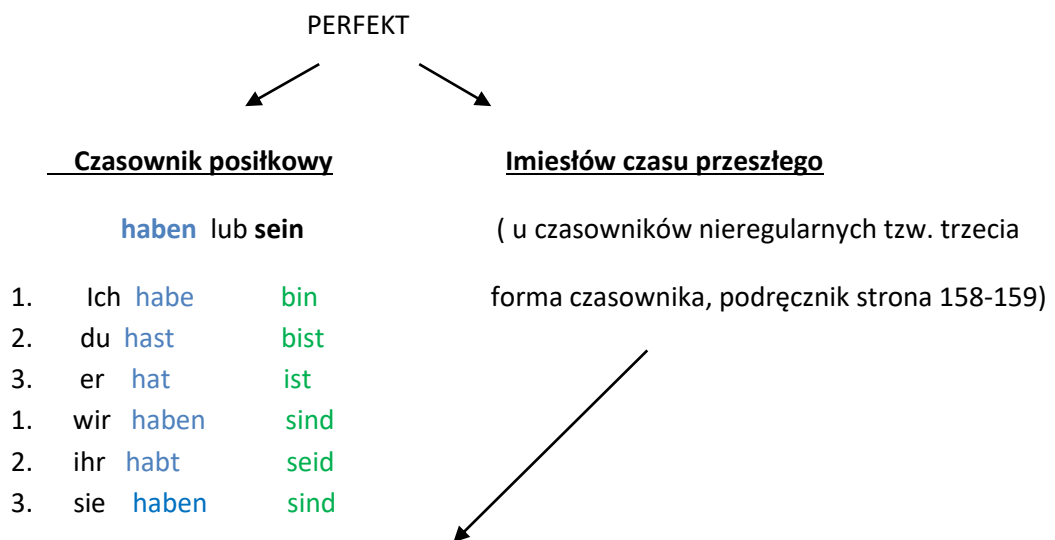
PERFEKT

Czasownik posiłkowy

haben lub sein

1. Ich habe bin
2. du hast bist
3. er hat ist
1. wir haben sind
2. ihr habt seid
3. sie haben sind

Imiesłów czasu przeszłego

( u czasowników nieregularnych tzw. trzecia forma czasownika, podręcznik strona 158-159)